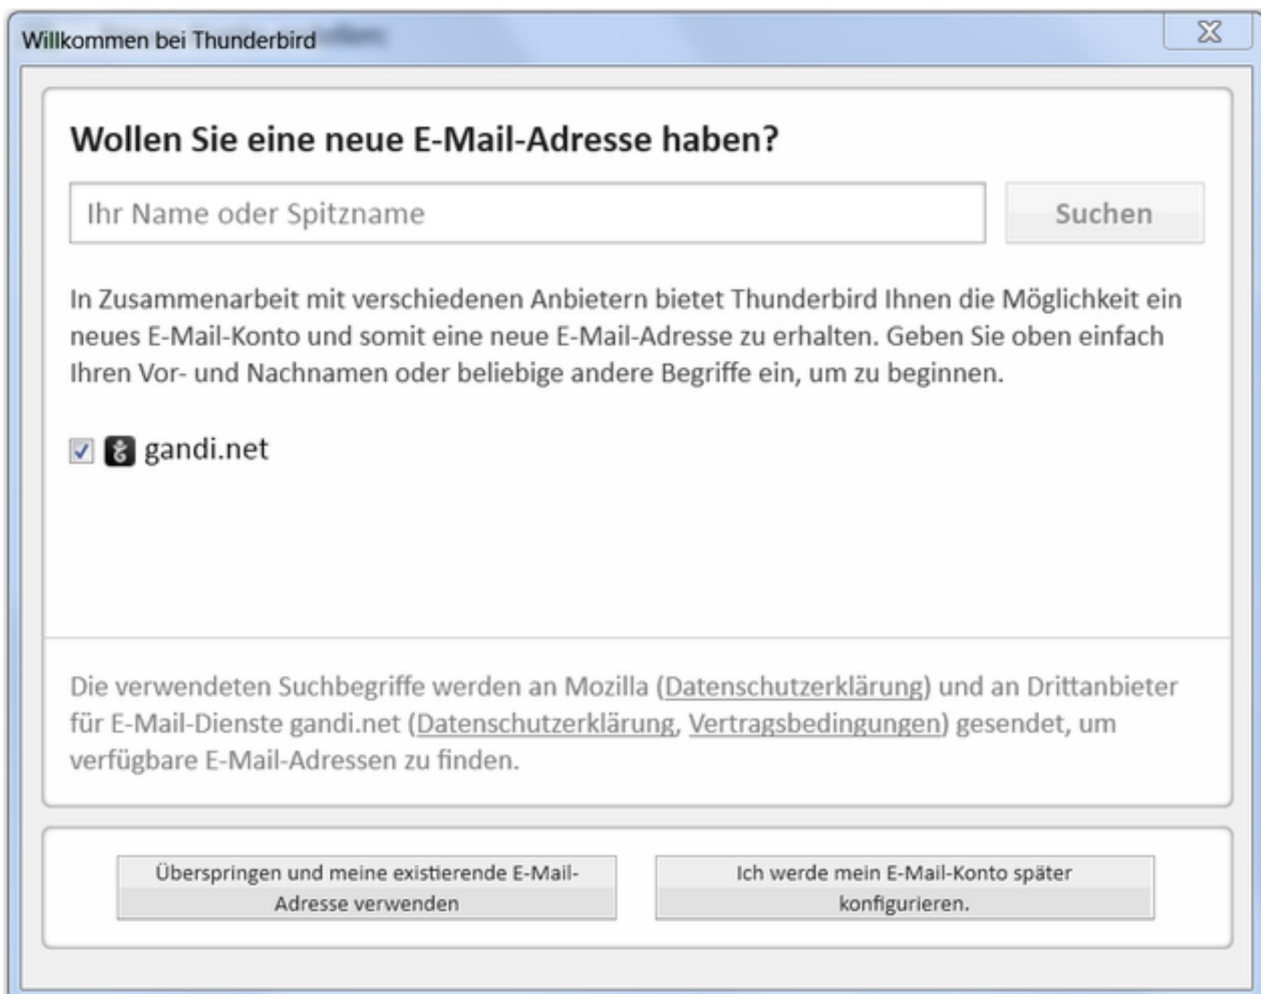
Willkommen bei Thunderbird

Wollen Sie eine neue E-Mail-Adresse haben?

Ihr Name oder Spitzname

Suchen

In Zusammenarbeit mit verschiedenen Anbietern bietet Thunderbird Ihnen die Möglichkeit ein neues E-Mail-Konto und somit eine neue E-Mail-Adresse zu erhalten. Geben Sie oben einfach Ihren Vor- und Nachnamen oder beliebige andere Begriffe ein, um zu beginnen.

gandi.net

Die verwendeten Suchbegriffe werden an Mozilla (Datenschutzerklärung) und an Drittanbieter für E-Mail-Dienste gandi.net (Datenschutzerklärung, Vertragsbedingungen) gesendet, um verfügbare E-Mail-Adressen zu finden.

Überspringen und meine existierende E-Mail-Adresse verwenden

Ich werde mein E-Mail-Konto später konfigurieren.